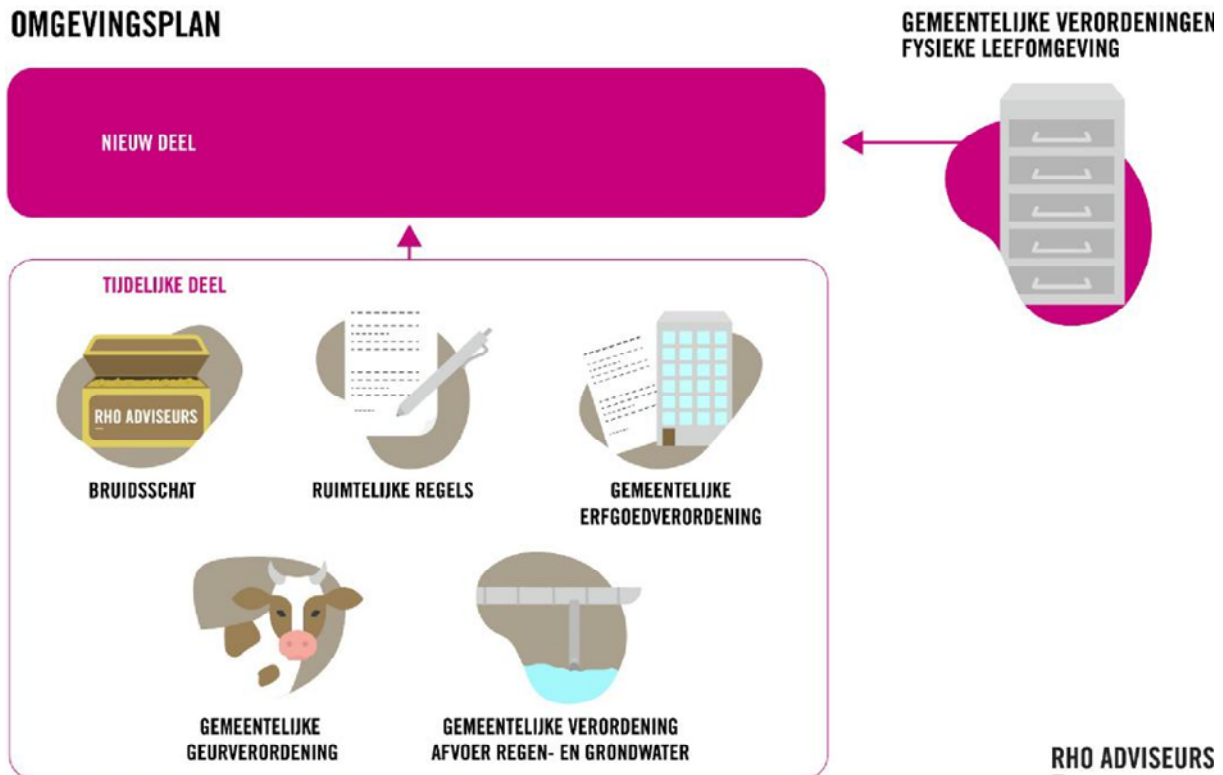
OMGEVINGSPLAN

GEMEENTELIJKE VERORDENINGEN FYSIEKE LEEFOMGEVING

NIEUW DEEL

TIJDELIJKE DEEL

RHO ADVISEURS

BRUIDSSCHAT

RUIMTELIJKE REGELS

GEMEENTELIJKE ERFGOEDVERORDENING

GEMEENTELIJKE GEURVERORDENING

GEMEENTELIJKE VERORDENING AFVOER REGEN- EN GRONDWATER

RHO ADVISEURS